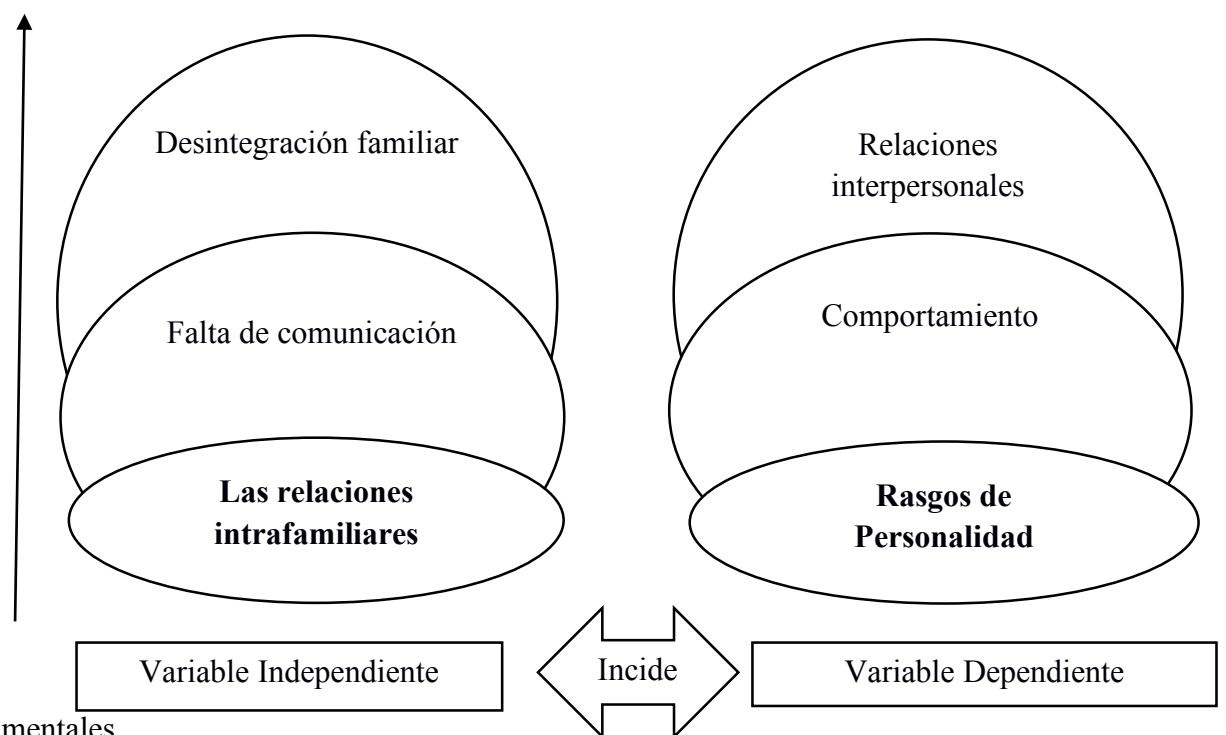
Desintegración familiar

Falta de comunicación

**Las relaciones intrafamiliares**

Relaciones interpersonales

Comportamiento

**Rasgos de Personalidad**

Variable Independiente

Incide

Variable Dependiente

mentales